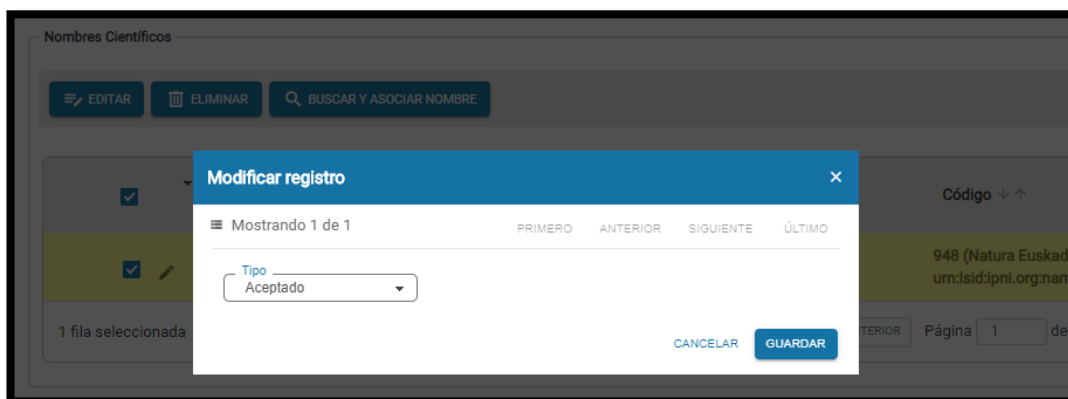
Nombres Científicos

EDITAR ELIMINAR BUSCAR Y ASOCIAR NOMBRE

Código

948 (Natura Euskad
urn:lsid:ipni.org:nam

1 fila seleccionada

TERIOR Página 1 de

Modificar registro ×

Mostrando 1 de 1 PRIMERO ANTERIOR SIGUIENTE ÚLTIMO

Tipo
Aceptado

CANCELAR GUARDAR